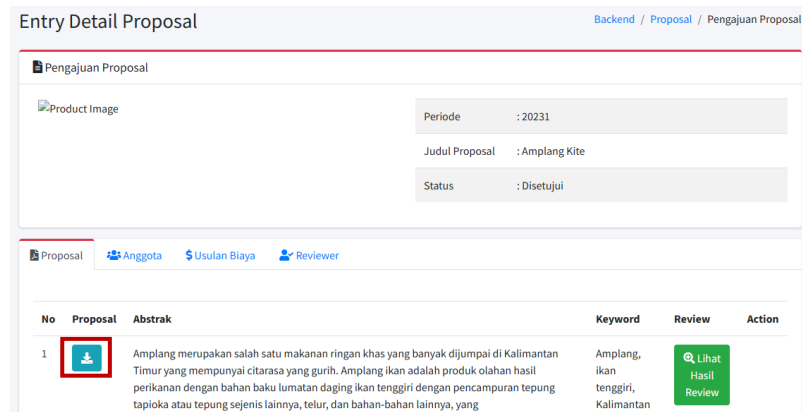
Entry Detail Proposal

Backend / Proposal / Pengajuan Proposal

Pengajuan Proposal

Product Image

| | |
|---|---|
| Periode | : 20231 |
| Judul Proposal | : Amplang Kite |
| Status | : Disetujui |

Proposal Anggota $ Usulan Biaya Reviewer

| No | Proposal | Abstrak | Keyword | Review | Action |
|---|---|---|---|---|---|
| 1 | | Amplang merupakan salah satu makanan ringan khas yang banyak dijumpai di Kalimantan Timur yang mempunyai citarasa yang gurih. Amplang ikan adalah produk olahan hasil perikanan dengan bahan baku lumatan daging ikan tenggiri dengan pencampuran tepung tapioka atau tepung sejenis lainnya, telur, dan bahan-bahan lainnya, yang | Amplang, ikan tenggiri, Kalimantan | Lihat Hasil Review | |